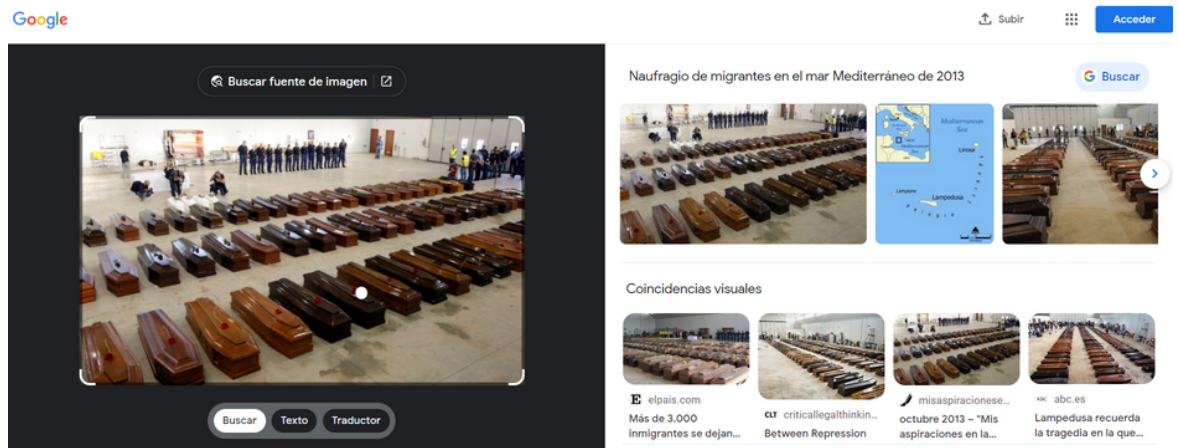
Google

Subir

Acceder

Buscar fuente de imagen

Buscar Texto Traductor

Naufragio de migrantes en el mar Mediterráneo de 2013

Buscar

Mediterranean Sea

Linosa

Lampione

Lampedusa

Coincidencias visuales

elpais.com
Más de 3.000 inmigrantes se dejan...

criticallegalthinkin...
Between Repression

misaspiracionese...
octubre 2013 – "Mis aspiraciones en la...

abc.es
Lampedusa recuerda la tragedia en la que...